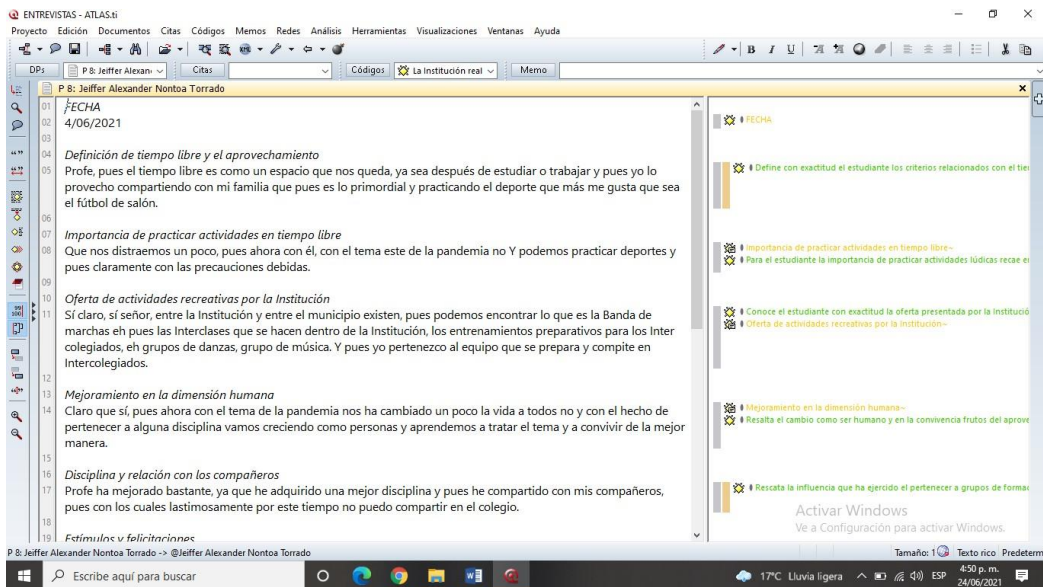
ENTREVISTAS - ATLAS.ti

Proyecto Edición Documentos Citas Códigos Memos Redes Análisis Herramientas Visualizaciones Ventanas Ayuda

DPs P 8: Jeiffer Alexan Citas Códigos La Institución real Memo

P 8: Jeiffer Alexander Nontoa Torrado

01 FECHA
02 4/06/2021
03
04 Definición de tiempo libre y el aprovechamiento
05 Profe, pues el tiempo libre es como un espacio que nos queda, ya sea después de estudiar o trabajar y pues yo lo provecho compartiendo con mi familia que pues es lo primordial y practicando el deporte que más me gusta que sea el fútbol de salón.
06
07 Importancia de practicar actividades en tiempo libre
08 Que nos distraemos un poco, pues ahora con él, con el tema este de la pandemia no Y podemos practicar deportes y pues claramente con las precauciones debidas.
09
10 Oferta de actividades recreativas por la Institución
11 Sí claro, sí señor, entre la Institución y entre el municipio existen, pues podemos encontrar lo que es la Banda de marchas eh pues las Interclases que se hacen dentro de la Institución, los entrenamientos preparativos para los Inter colegiados, eh grupos de danzas, grupo de música. Y pues yo pertenezco al equipo que se prepara y compite en Intercolegiados.
12
13 Mejoramiento en la dimensión humana
14 Claro que sí, pues ahora con el tema de la pandemia nos ha cambiado un poco la vida a todos no y con el hecho de pertenecer a alguna disciplina vamos creciendo como personas y aprendemos a tratar el tema y a convivir de la mejor manera.
15
16 Disciplina y relación con los compañeros
17 Profe ha mejorado bastante, ya que he adquirido una mejor disciplina y pues he compartido con mis compañeros, pues con los cuales lastimosamente por este tiempo no puedo compartir en el colegio.
18
19 Estímulos y felicitaciones

FECHA
Define con exactitud el estudiante los criterios relacionados con el tie
Importancia de practicar actividades en tiempo libre~
Para el estudiante la importancia de practicar actividades lúdicas recae e
Conoce el estudiante con exactitud la oferta presentada por la Institució
Oferta de actividades recreativas por la Institución~
Mejoramiento en la dimensión humana~
Resalta el cambio como ser humano y en la convivencia frutos del aprove
Rescata la influencia que ha ejercido el pertenecer a grupos de format

Activar Windows
Ve a Configuración para activar Windows.

P 8: Jeiffer Alexander Nontoa Torrado -> @Jeiffer Alexander Nontoa Torrado
Tamaño: 1 Texto rico Predeterm

Escribe aquí para buscar
17°C Lluvia ligera ESP 4:50 p. m. 24/06/2021